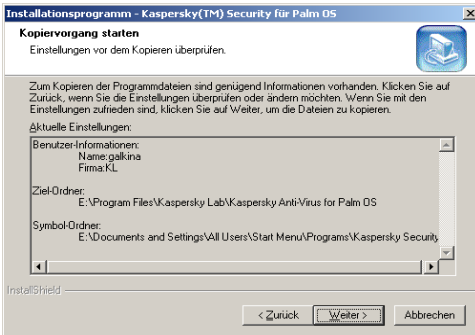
Installationsprogramm - Kaspersky(TM) Security für Palm OS

Kopiervorgang starten

Einstellungen vor dem Kopieren überprüfen.

Zum Kopieren der Programmdateien sind genügend Informationen vorhanden. Klicken Sie auf Zurück, wenn Sie die Einstellungen überprüfen oder ändern möchten. Wenn Sie mit den Einstellungen zufrieden sind, klicken Sie auf Weiter, um die Dateien zu kopieren.

Aktuelle Einstellungen:

Benutzer-Informationen:
Name:galkina
Firma:KL

Ziel-Ordner:
E:\Program Files\Kaspersky Lab\Kaspersky Anti-Virus for Palm OS

Symbol-Ordner:
E:\Documents and Settings\All Users\Start Menu\Programs\Kaspersky Security

InstallShield

< Zurück | Weiter > | Abbrechen